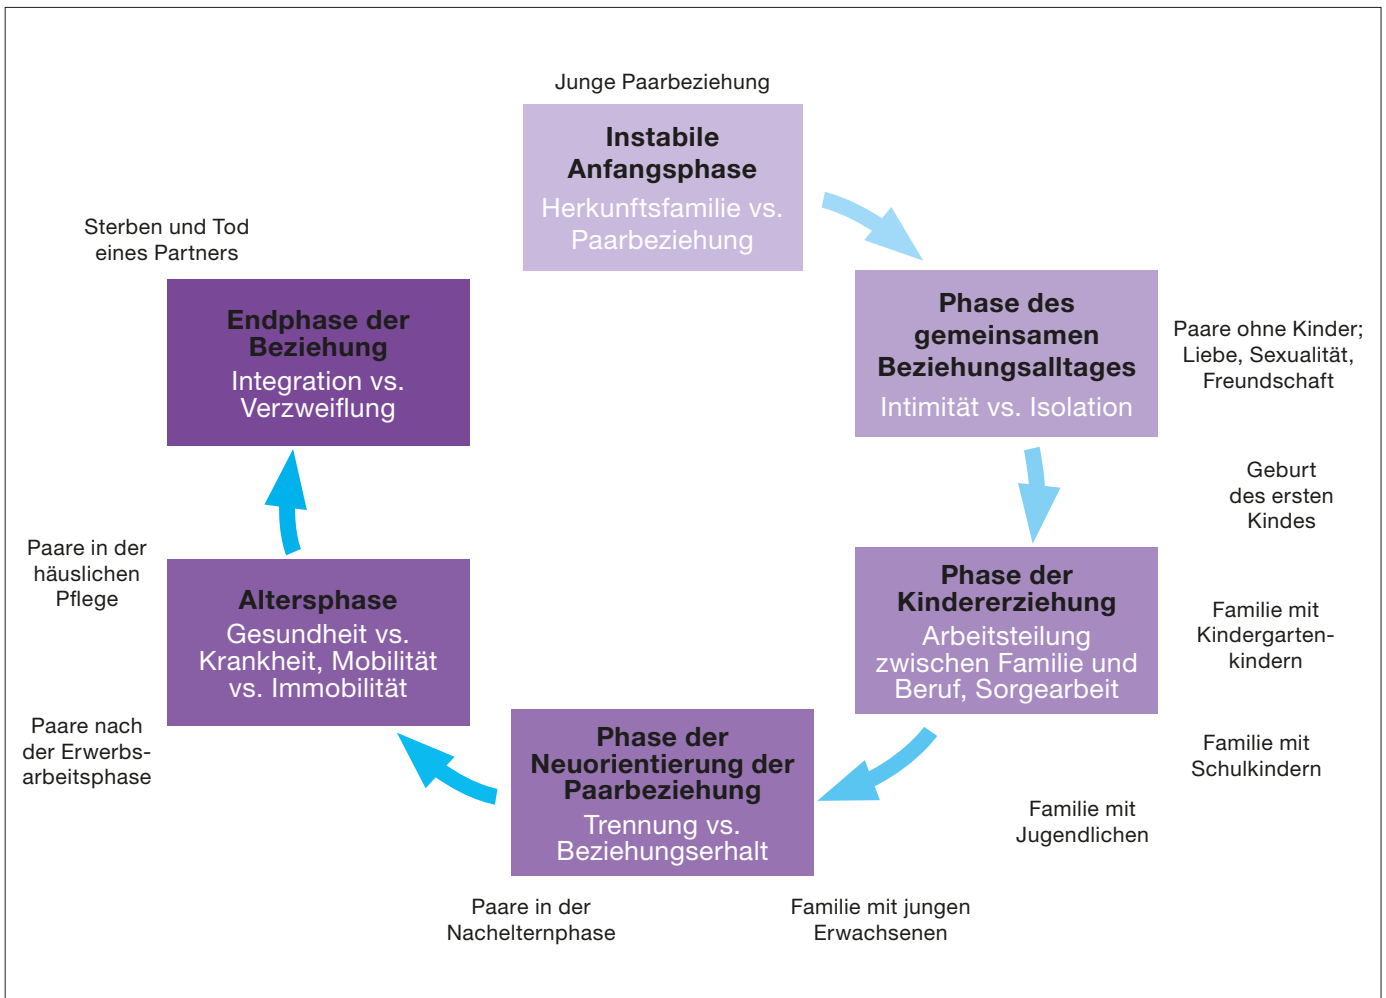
Junge Paarbeziehung

Instabile Anfangsphase
Herkunftsfamilie vs. Paarbeziehung

Phase des gemeinsamen Beziehungsalltages
Intimität vs. Isolation

Paare ohne Kinder; Liebe, Sexualität, Freundschaft

Geburt des ersten Kindes

Phase der Kindererziehung
Arbeitsteilung zwischen Familie und Beruf, Sorgearbeit

Familie mit Kindergartenkindern

Familie mit Schulkindern

Familie mit Jugendlichen

Familie mit jungen Erwachsenen

Phase der Neuorientierung der Paarbeziehung
Trennung vs. Beziehungserhalt

Paare in der Nachelternphase

Paare nach der Erwerbsarbeitsphase

Altersphase
Gesundheit vs. Krankheit, Mobilität vs. Immobilität

Paare in der häuslichen Pflege

Endphase der Beziehung
Integration vs. Verzweiflung

Sterben und Tod eines Partners